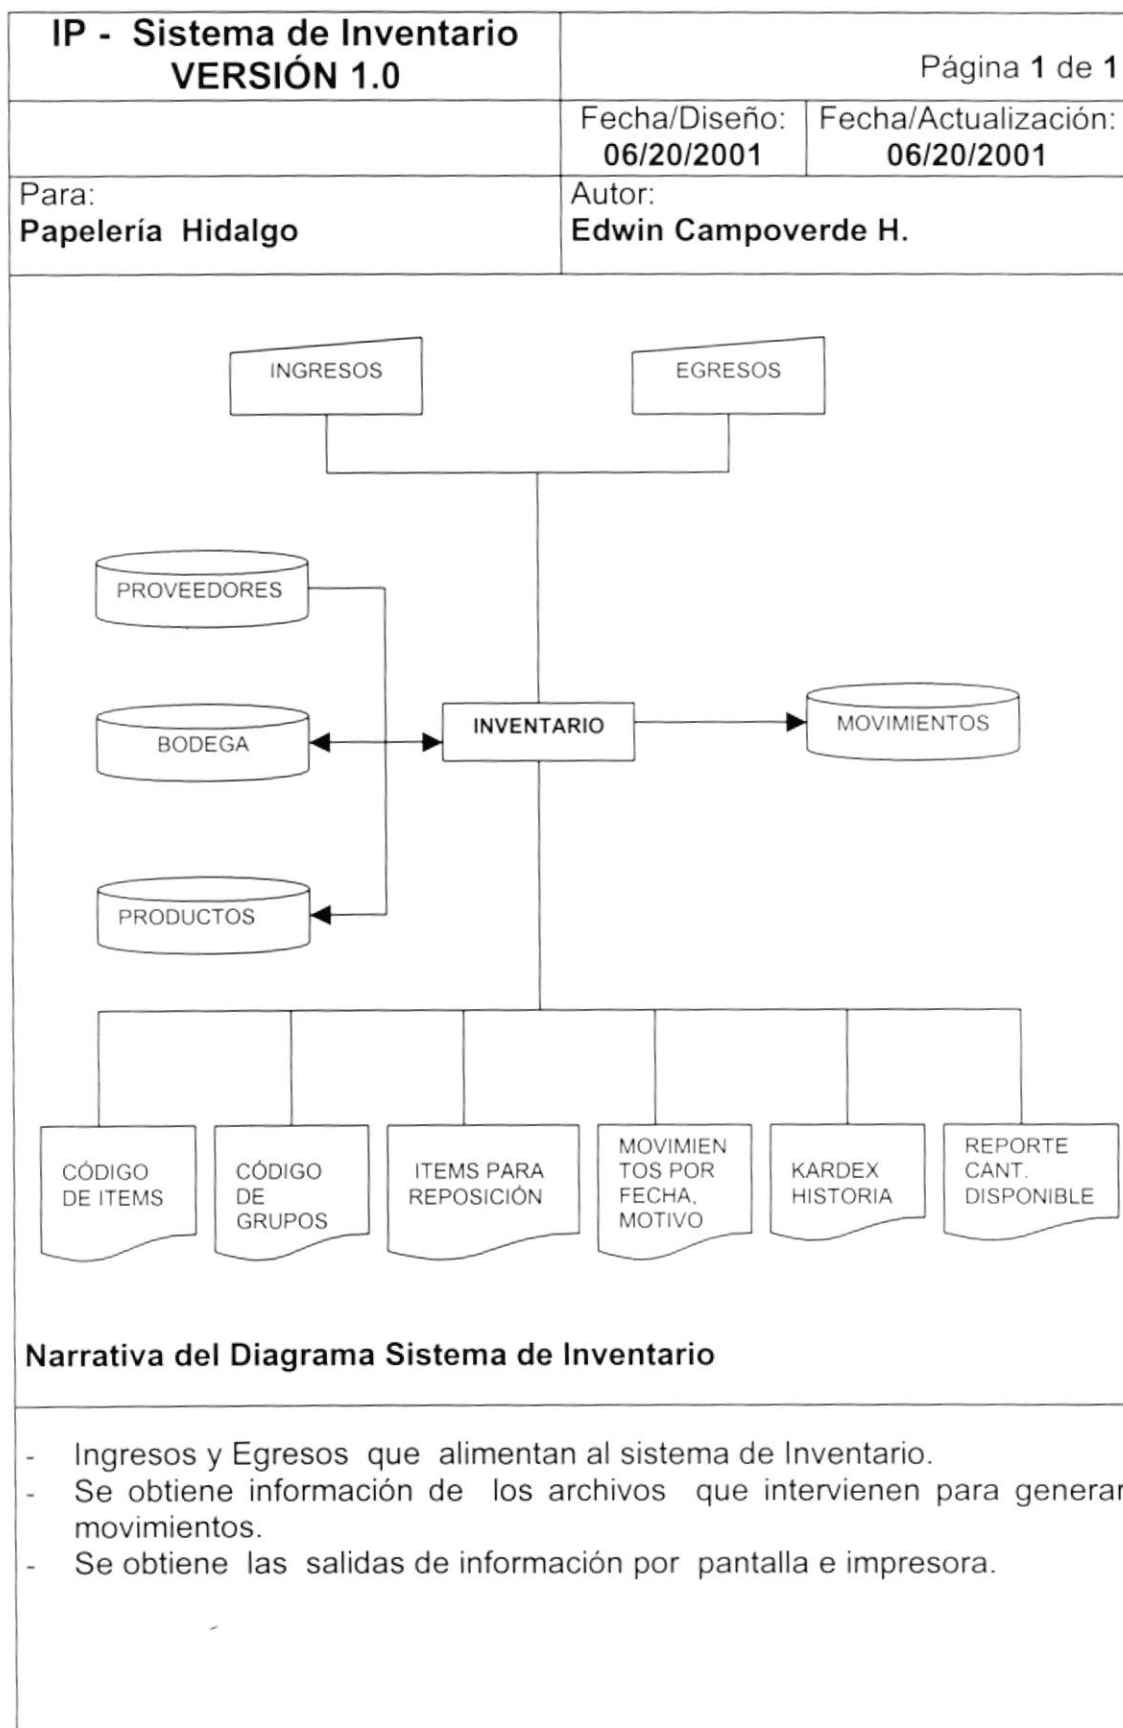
IP - Sistema de Inventario VERSIÓN 1.0

Página 1 de 1

Fecha/Diseño: 06/20/2001

Fecha/Actualización: 06/20/2001

Para: Papelería Hidalgo

Autor: Edwin Campoverde H.

INGRESOS

EGRESOS

PROVEEDORES

BODEGA

INVENTARIO

MOVIMIENTOS

PRODUCTOS

CÓDIGO DE ITEMS

CÓDIGO DE GRUPOS

ITEMS PARA REPOSICIÓN

MOVIMIENTOS POR FECHA, MOTIVO

KARDEX HISTORIA

REPORTE CANT. DISPONIBLE

Narrativa del Diagrama Sistema de Inventario

- Ingresos y Egresos que alimentan al sistema de Inventario.
- Se obtiene información de los archivos que intervienen para generar movimientos.
- Se obtiene las salidas de información por pantalla e impresora.